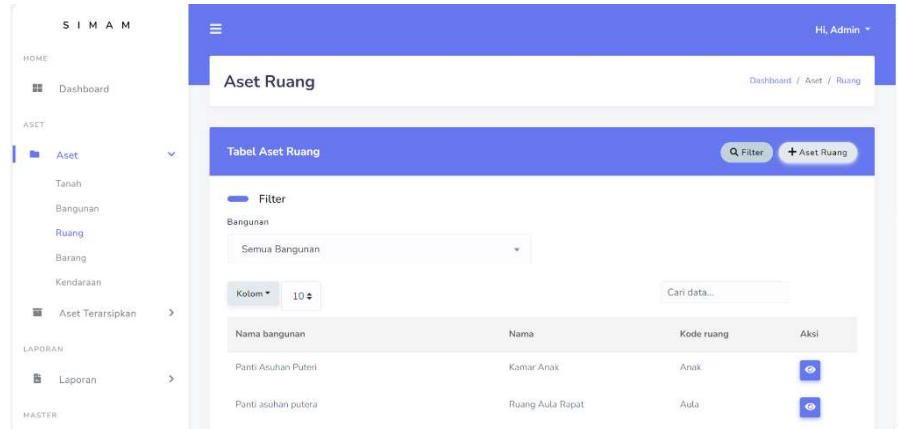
S I M A M

HOME

Dashboard

ASET

Aset

Tanah

Bangunan

Ruang

Barang

Kendaraan

Aset Terarsipkan

LAPORAN

Laporan

MASTER

Hi, Admin

Aset Ruang

Dashboard / Aset / Ruang

Tabel Aset Ruang

Filter

+ Aset Ruang

Filter

Bangunan

Semua Bangunan

Kolom

10

Cari data...

| Nama bangunan | Nama | Kode ruang | Aksi |
|---|---|---|---|
| Panti Asuhan Puteri | Kamar Anak | Anak | |
| Panti asuhan putera | Ruang Aula Rapat | Aula | |